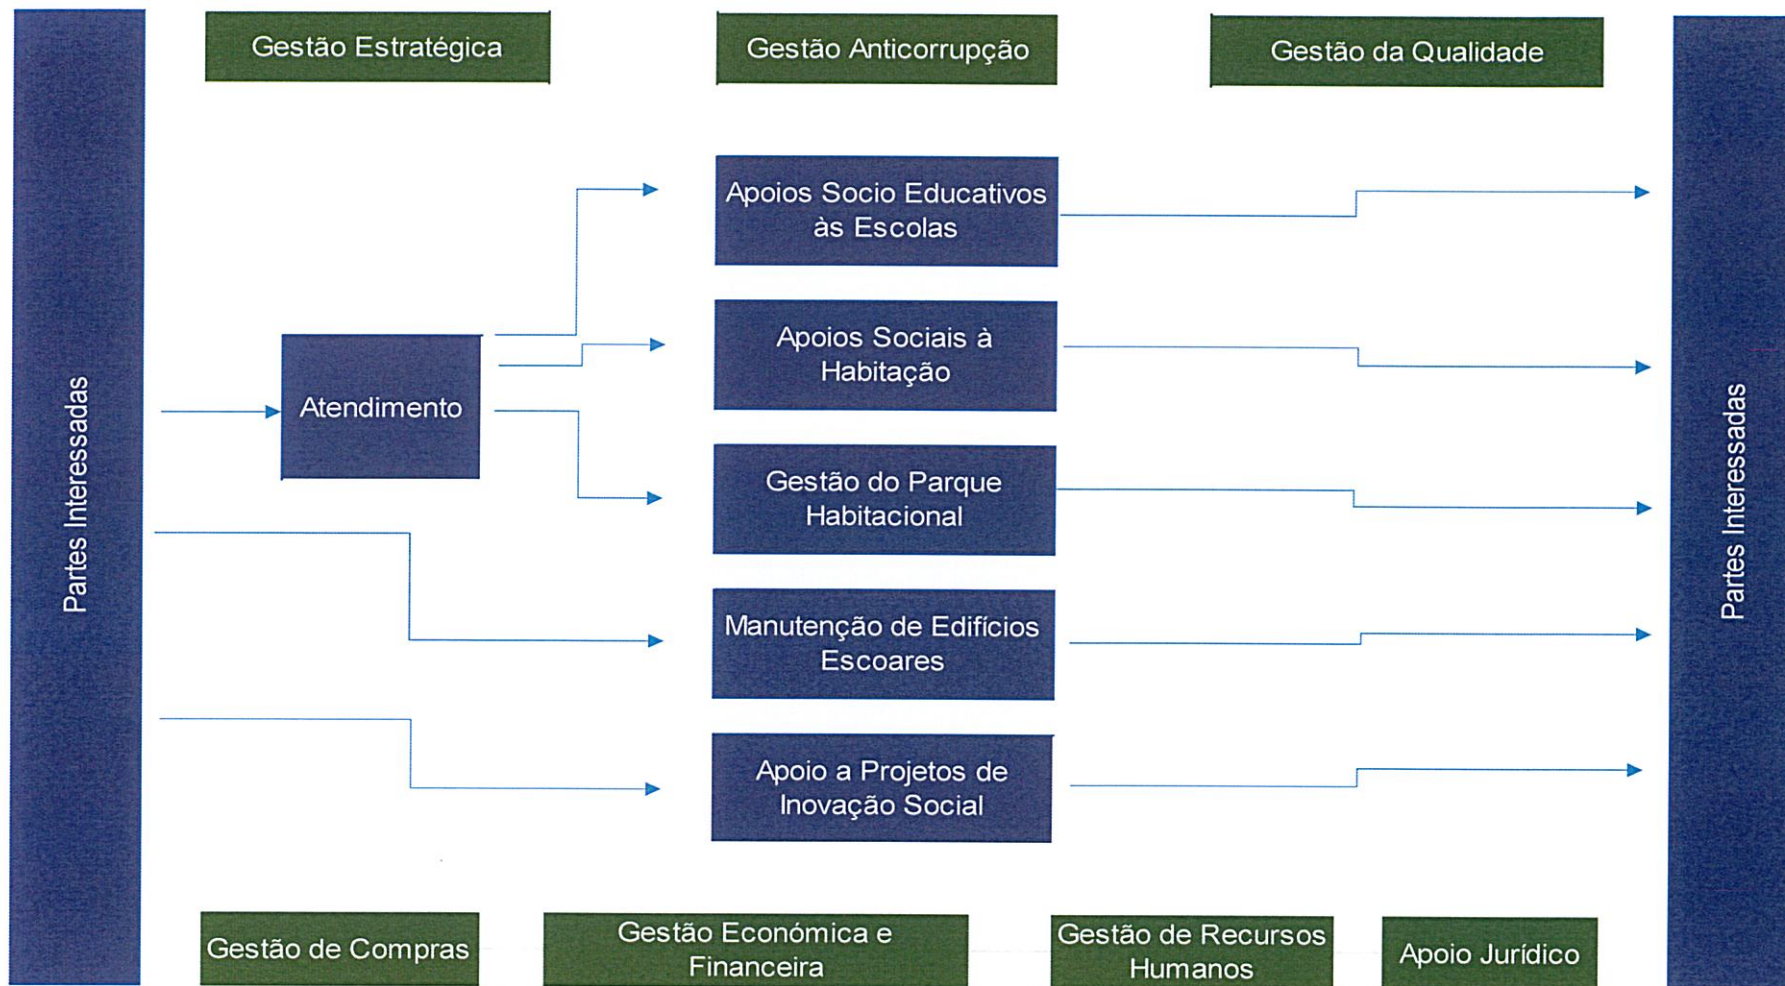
Gestão Estratégica

Gestão Anticorrupção

Gestão da Qualidade

Partes Interessadas

Atendimento

Apoios Socio Educativos às Escolas

Apoios Sociais à Habitação

Gestão do Parque Habitacional

Manutenção de Edifícios Escoares

Apoio a Projetos de Inovação Social

Partes Interessadas

Gestão de Compras

Gestão Económica e Financeira

Gestão de Recursos Humanos

Apoio Jurídico